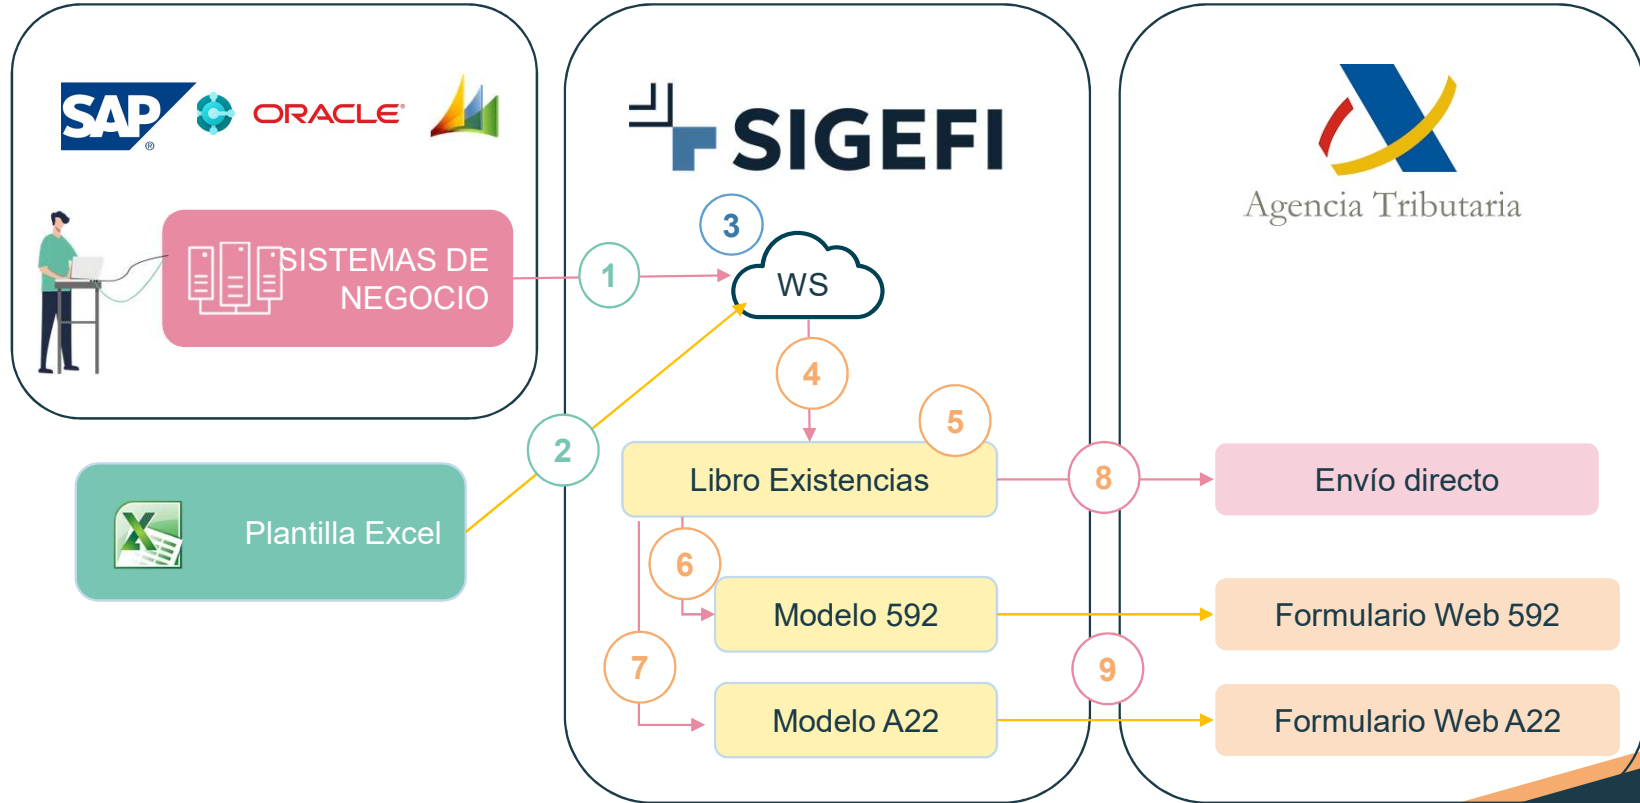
SAP ORACLE

SISTEMAS DE NEGOCIO

Plantilla Excel

SIGEFI

3

1

WS

2

4

5

Libro Existencias

6

Modelo 592

7

Modelo A22

Agencia Tributaria

8

Envío directo

Formulario Web 592

9

Formulario Web A22